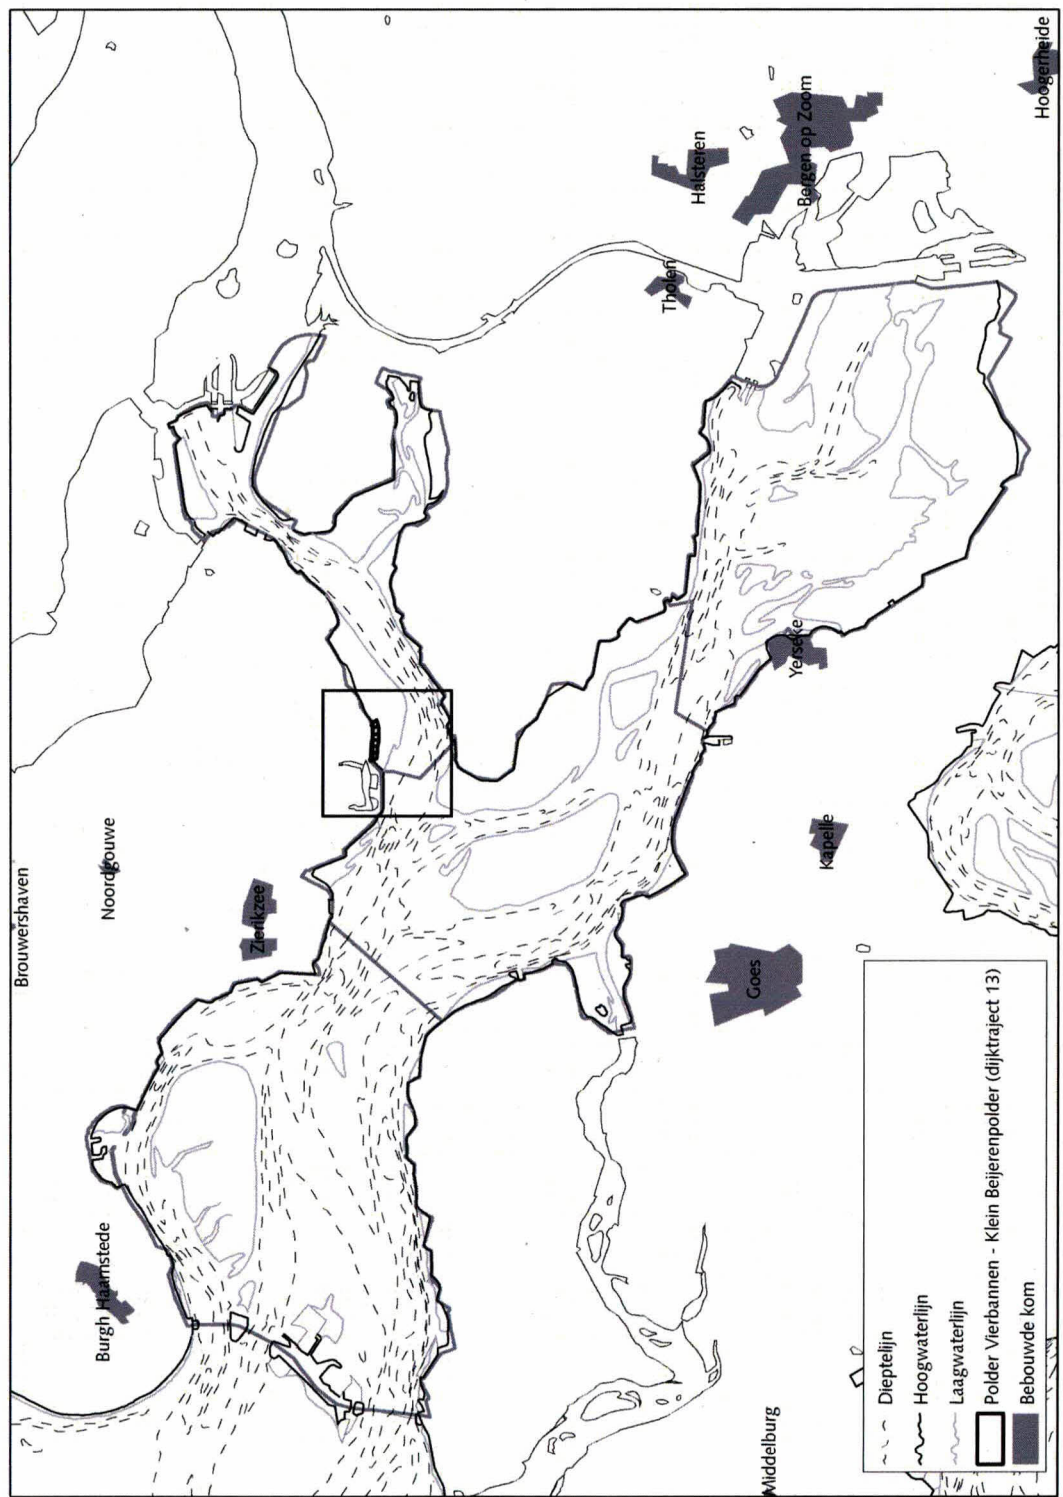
Brouwershaven
Noordgouwe
Zierikzee
Burgh Haamstede
Middelburg
Goes
Kapelle
Yerseke
Tholen
Halsteren
Bergen op Zoom
Hoogerheide

Dieptelijn
Hoogwaterlijn
Laagwaterlijn
Polder Vierbannen - Klein Beijerenpolder (dijktraject 13)
Bebouwde kom